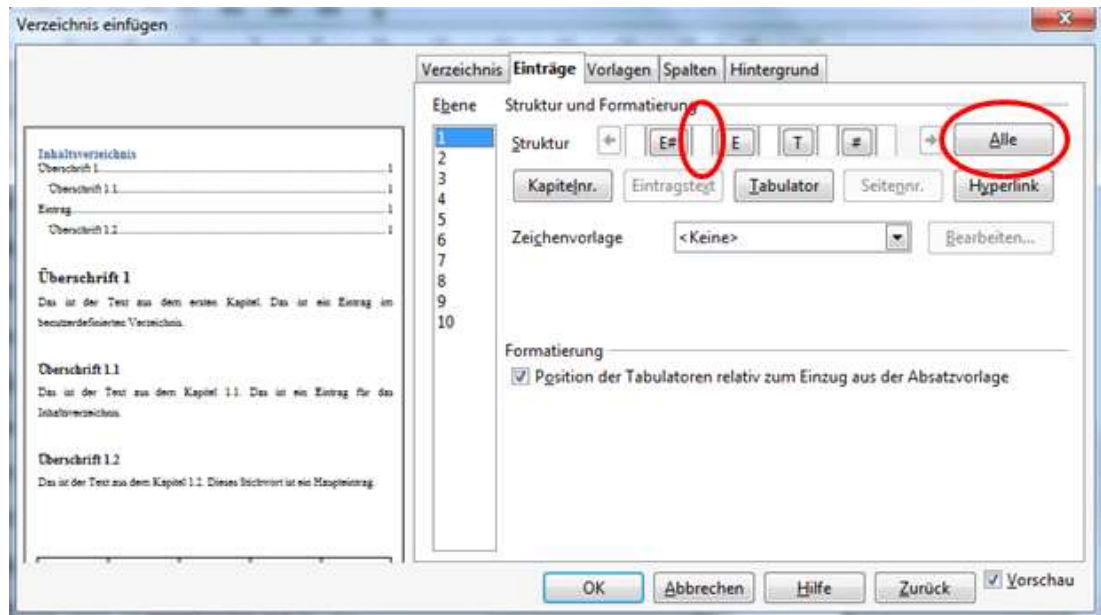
Verzeichnis einfügen

Inhaltsverzeichnis
Überschrift 1 1
Überschrift 1.1 1
Eintrag 1
Überschrift 1.2 1

Überschrift 1

Das ist der Text aus dem ersten Kapitel. Das ist ein Eintrag im benutzerdefinierten Verzeichnis.

Überschrift 1.1

Das ist der Text aus dem Kapitel 1.1. Das ist ein Eintrag für das Inhaltsverzeichnis.

Überschrift 1.2

Das ist der Text aus dem Kapitel 1.2. Dieses Stichwort ist ein Haupteintrag.

Verzeichnis | Einträge | Vorlagen | Spalten | Hintergrund

Ebene

1
2
3
4
5
6
7
8
9
10

Struktur und Formatierung

Struktur E# E T # Alle

Kapitelnr. Eintragstext Tabulator Seitennr. Hyperlink

Zeichenvorlage <Keine> Bearbeiten...

Formatierung

Position der Tabulatoren relativ zum Einzug aus der Absatzvorlage

OK Abbrechen Hilfe Zurück Vorschau